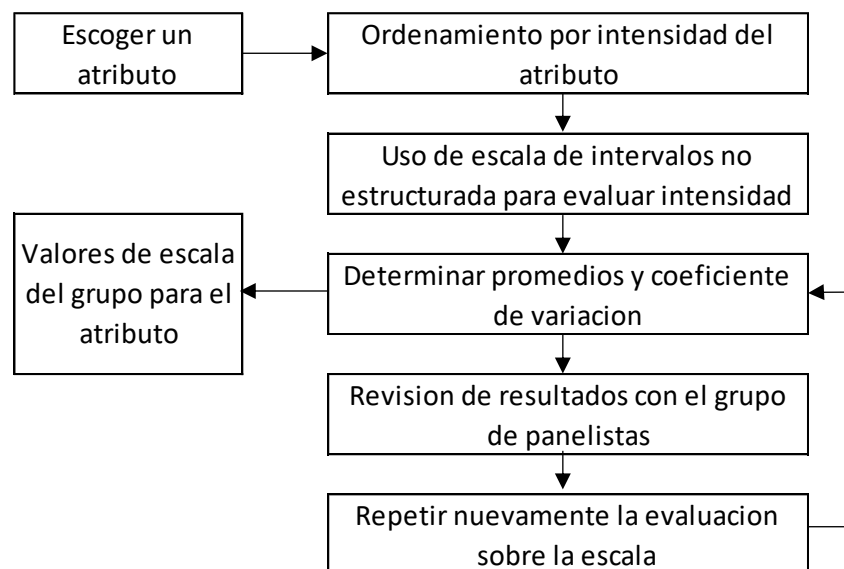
Escoger un atributo

Ordenamiento por intensidad del atributo

Uso de escala de intervalos no estructurada para evaluar intensidad

Valores de escala del grupo para el atributo

Determinar promedios y coeficiente de variacion

Revision de resultados con el grupo de panelistas

Repetir nuevamente la evaluacion sobre la escala